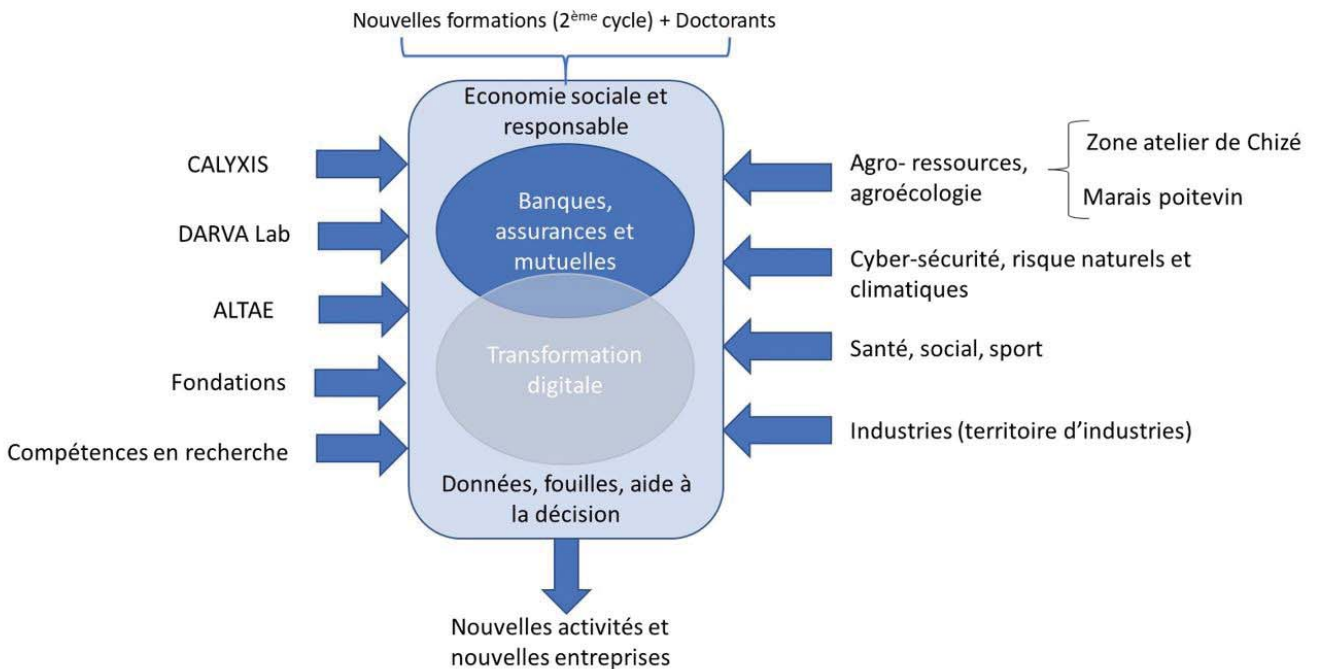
Nouvelles formations (2$^{ème}$ cycle) + Doctorants

Economie sociale et responsable

Banques, assurances et mutuelles

Transformation digitale

Données, fouilles, aide à la décision

CALYXIS

DARVA Lab

ALTAE

Fondations

Compétences en recherche

Agro- ressources, agroécologie

Zone atelier de Chizé

Marais poitevin

Cyber-sécurité, risque naturels et climatiques

Santé, social, sport

Industries (territoire d'industries)

Nouvelles activités et nouvelles entreprises